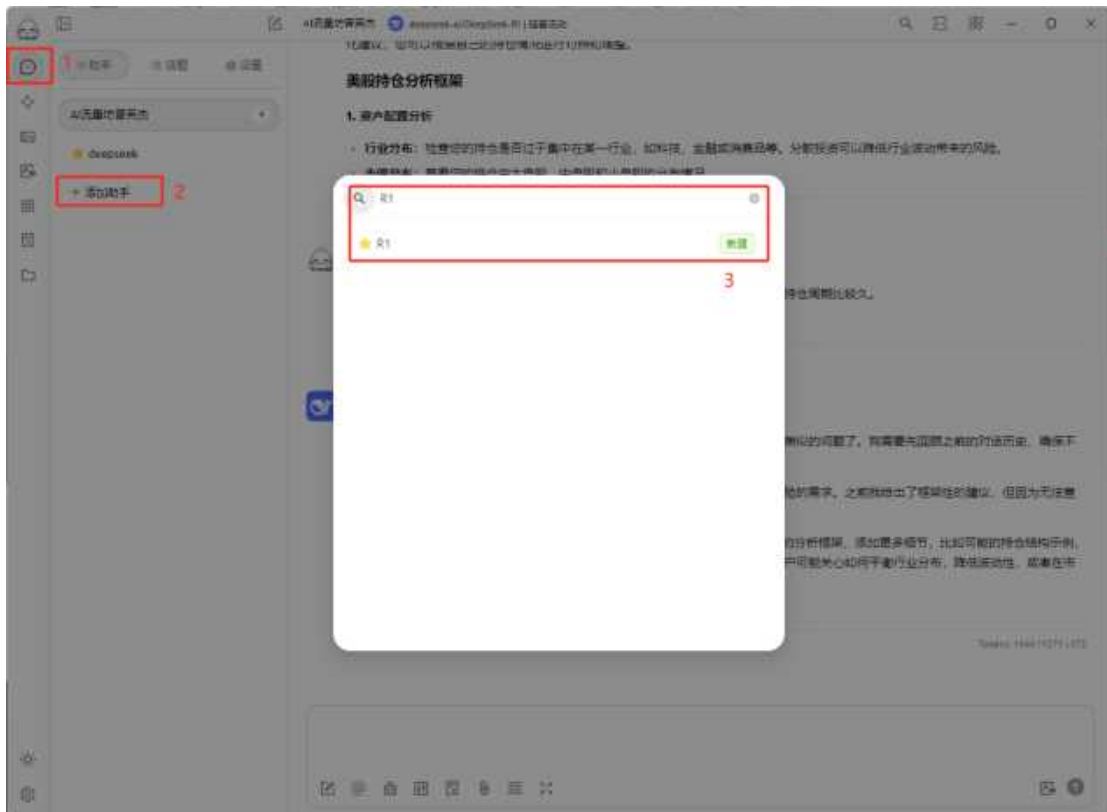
1 助手 话题 设置

AI汽车优量开发

deepseek

+ 添加助手 2

AI汽车优量开发 deepseek-ai/DeepSeek-R1 | 组装适应

美股持仓分析框架

1. 资产配置分析

- 行业分布：检查您的持仓是否过于集中在某一行业，如科技、金融或消费品等。分散投资可以降低行业波动带来的风险。

R1

R1 推荐

3

持仓周期比较久。

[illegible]

Tokens: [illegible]